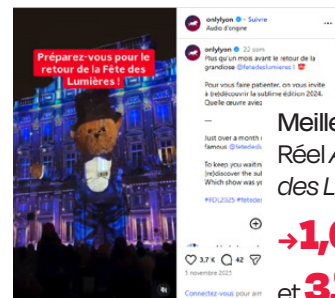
Préparez-vous pour le retour de la Fête des Lumières !

onlylyon • Suivre
Audio d'origine

onlylyon 32 sem
Plus qu'un mois avant le retour de la grandiose @fetedeslumieres !

Pour vous faire patienter, on vous invite à (re)découvrir la sublime édition 2024. Quelle oeuvre aviez

Just over a month
famous @fetedel

To keep you waitin
(re)discover the sul
Which show was y

#FDL2025 #fetedel

3,7 K 42

5 novembre 2025

Connectez-vous pour aim

Meille
Réel A
des L

→1,0

et 3